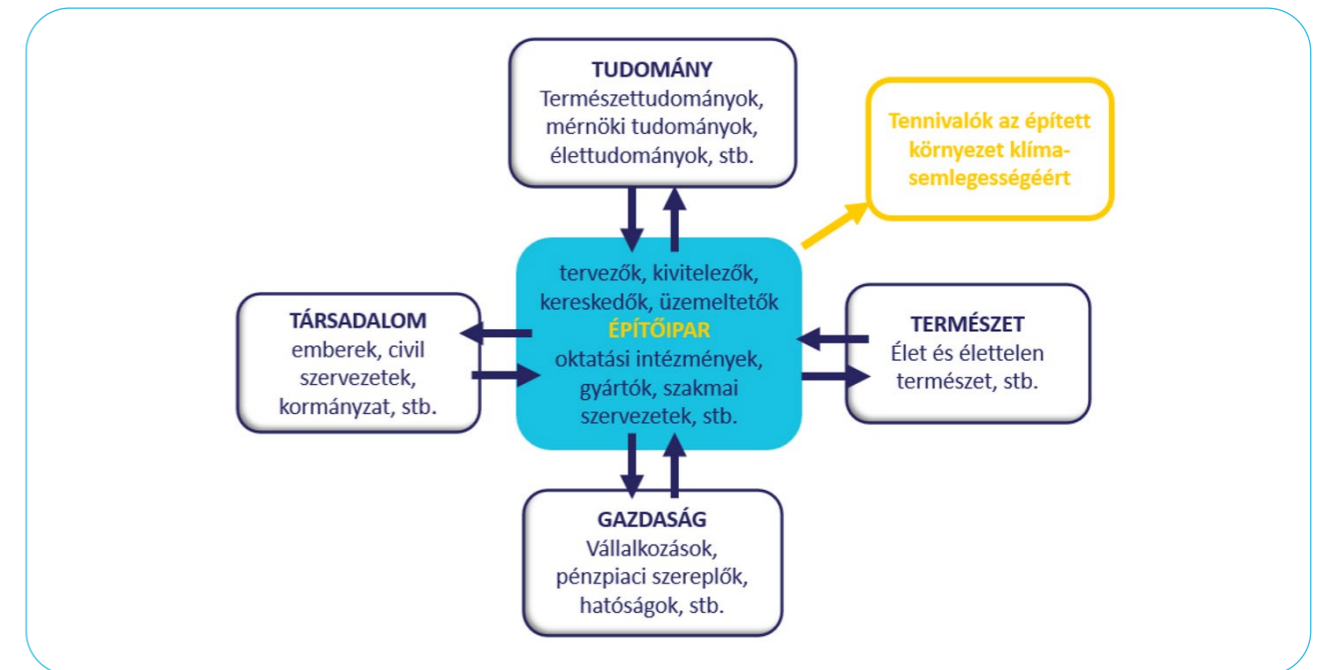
TUDOMÁNY
Természettudományok, mérnöki tudományok, élettudományok, stb.

Tennivalók az épített környezet klíma-semlegességéért

TÁRSADALOM
emberek, civil szervezetek, kormányzat, stb.

tervezők, kivitelezők, kereskedők, üzemeltetők
ÉPÍTŐIPAR
oktatási intézmények, gyártók, szakmai szervezetek, stb.

TERMÉSZET
Élet és élettelen természet, stb.

GAZDASÁG
Vállalkozások, pénzpiaci szereplők, hatóságok, stb.